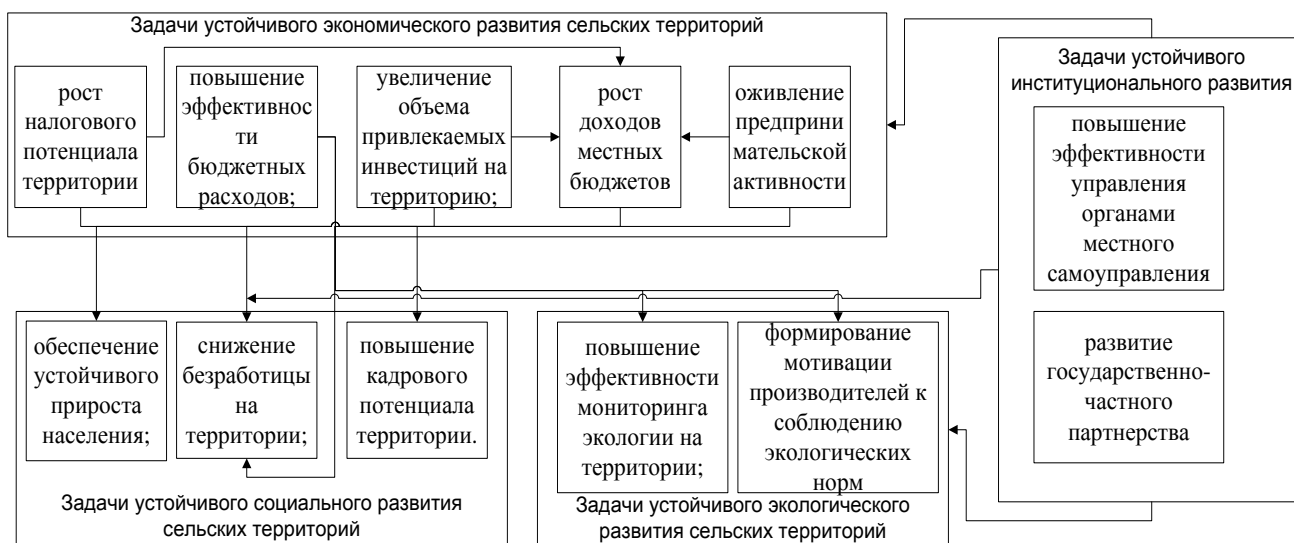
Задачи устойчивого экономического развития сельских территорий

рост налогового потенциала территории

повышение эффективности бюджетных расходов;

увеличение объема привлекаемых инвестиций на территорию;

рост доходов местных бюджетов

оживление предпринимательской активности

Задачи устойчивого институционального развития

повышение эффективности управления органами местного самоуправления

развитие государственно-частного партнерства

обеспечение устойчивого прироста населения;

снижение безработицы на территории;

повышение кадрового потенциала территории.

Задачи устойчивого социального развития сельских территорий

повышение эффективности мониторинга экологии на территории;

формирование мотивации производителей к соблюдению экологических норм

Задачи устойчивого экологического развития сельских территорий